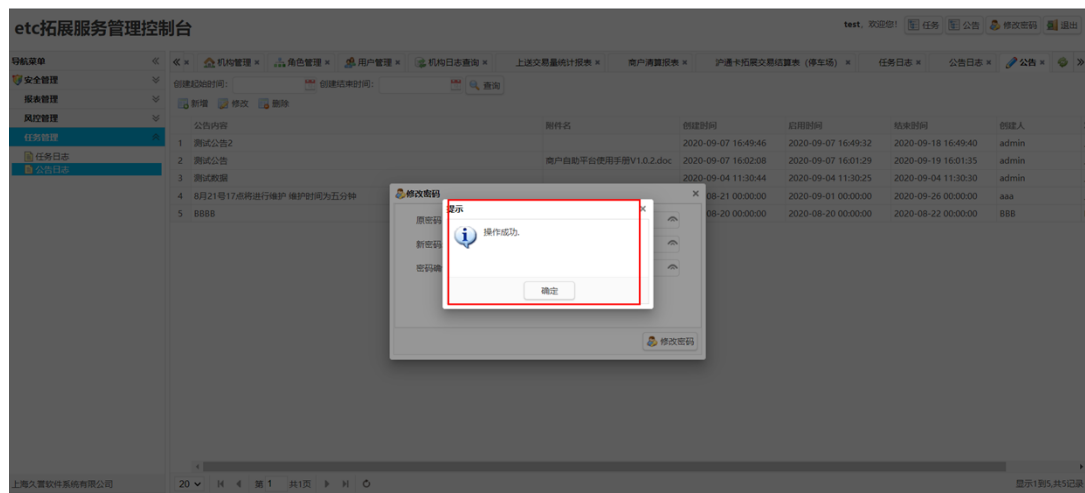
etc拓展服务管理控制台

test，欢迎您！ 任务 公告 修改密码 退出

导航菜单
安全管理
报表管理
风控管理
任务管理
任务日志
公告日志

机构管理 × 角色管理 × 用户管理 × 机构日志查询 × 上送交易量统计报表 × 商户清算报表 × 沪通卡拓展交易结算表（停车场） × 任务日志 × 公告日志 × 公告 ×

创建起始时间： 创建结束时间： 查询

新增 修改 删除

| | 公告内容 | 附件名 | 创建时间 | 启用时间 | 结束时间 | 创建人 |
|---|---|---|---|---|---|---|
| 1 | 测试公告2 | | 2020-09-07 16:49:46 | 2020-09-07 16:49:32 | 2020-09-18 16:49:40 | admin |
| 2 | 测试公告 | 商户自助平台使用手册V1.0.2.doc | 2020-09-07 16:02:08 | 2020-09-07 16:01:29 | 2020-09-19 16:01:35 | admin |
| 3 | 测试数据 | | 2020-09-04 11:30:44 | 2020-09-04 11:30:25 | 2020-09-04 11:30:30 | admin |
| 4 | 8月21号17点将进行维护 维护时间为五分钟 | | 08-21 00:00:00 | 2020-09-01 00:00:00 | 2020-09-26 00:00:00 | aaa |
| 5 | BBBB | | 08-20 00:00:00 | 2020-08-20 00:00:00 | 2020-08-22 00:00:00 | BBB |

修改密码
原密码
新密码
密码确
修改密码

提示
操作成功.
确定

上海久誉软件系统有限公司

20 第 1 共1页

显示1到5,共5记录